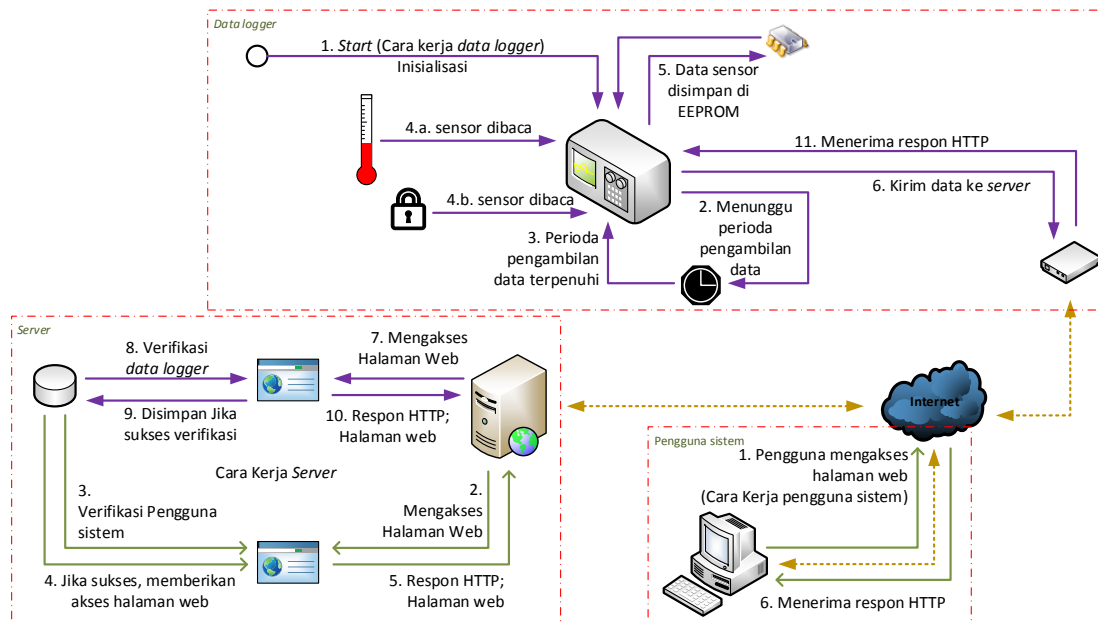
Data logger

1. *Start* (Cara kerja *data logger*)
Inisialisasi

5. Data sensor disimpan di EEPROM

4.a. sensor dibaca

11. Menerima respon HTTP

6. Kirim data ke *server*

4.b. sensor dibaca

2. Menunggu perioda pengambilan data

3. Perioda pengambilan data terpenuhi

Server

8. Verifikasi *data logger*

7. Mengakses Halaman Web

9. Disimpan Jika sukses verifikasi

10. Respon HTTP; Halaman web

Cara Kerja *Server*

3. Verifikasi Pengguna sistem

2. Mengakses Halaman Web

4. Jika sukses, memberikan akses halaman web

5. Respon HTTP; Halaman web

Internet

Pengguna sistem

1. Pengguna mengakses halaman web
(Cara Kerja pengguna sistem)

6. Menerima respon HTTP